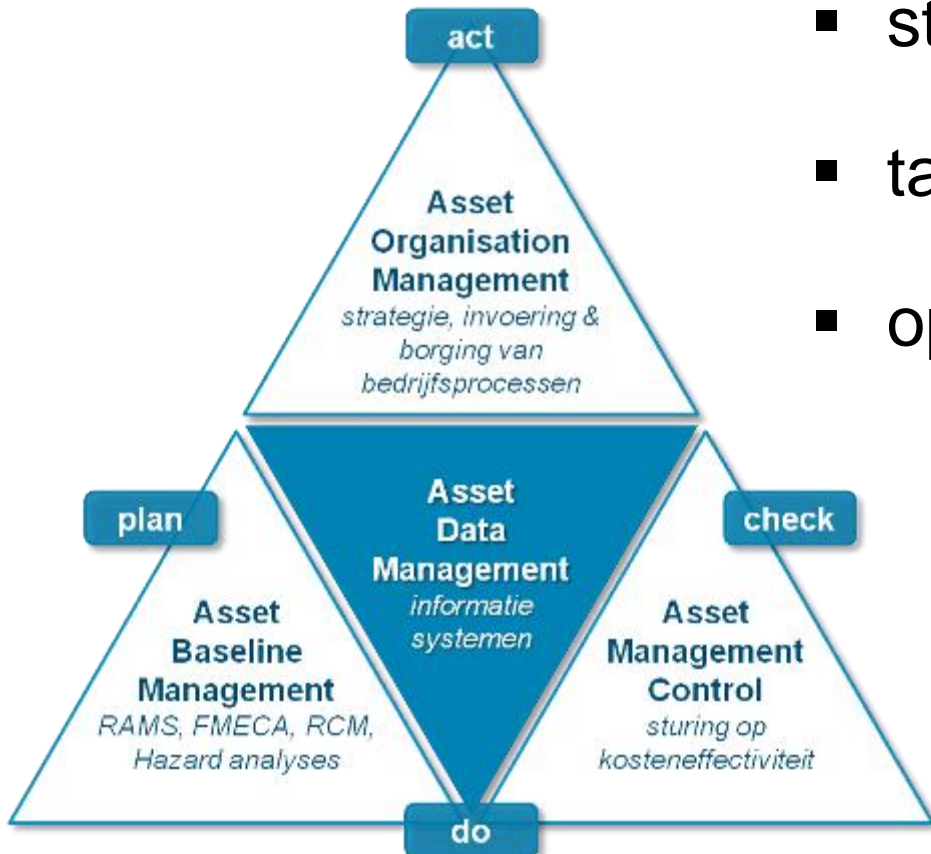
act

Asset Organisation Management
strategie, invoering & borging van bedrijfsprocessen

plan

Asset Baseline Management
RAMS, FMECA, RCM, Hazard analyses

Asset Data Management
informatie systemen

check

Asset Management Control
sturing op kosteneffectiviteit

do

▪ st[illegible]

▪ ta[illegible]

▪ op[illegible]